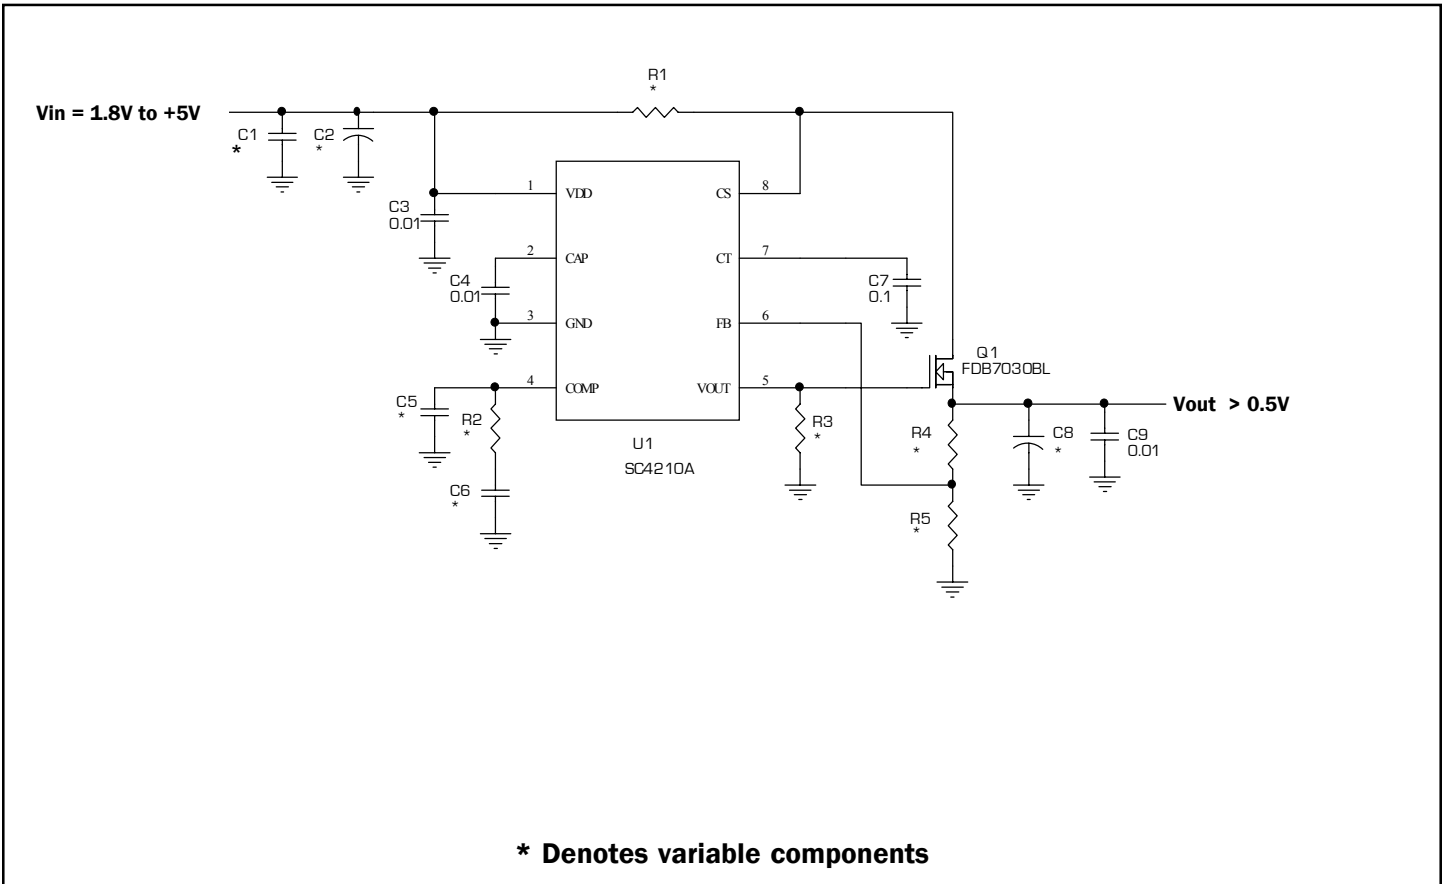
Vin = 1.8V to +5V

R1
*

C1
*

C2
*

C3
0.01

C4
0.01

C5
*

R2
*

C6
*

1 VDD
2 CAP
3 GND
4 COMP

CS 8
CT 7
FB 6
VOUT 5

U1
SC4210A

C7
0.1

R3
*

Q1
FDB7030BL

Vout > 0.5V

R4
*

C8
*

C9
0.01

R5
*

* Denotes variable components